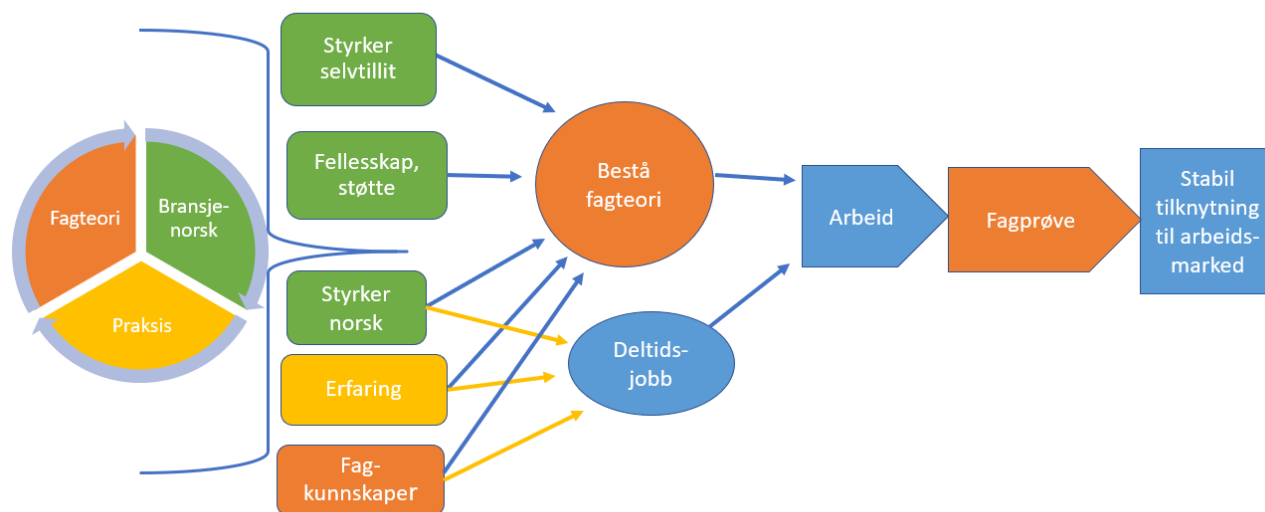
Fagteori

Bransje-norsk

Praksis

Styrker selvtillit

Fellesskap, støtte

Styrker norsk

Erfaring

Fag-kunnskaper

Bestå fagteori

Deltids-jobb

Arbeid

Fagprøve

Stabil tilknytning til arbeids-marked